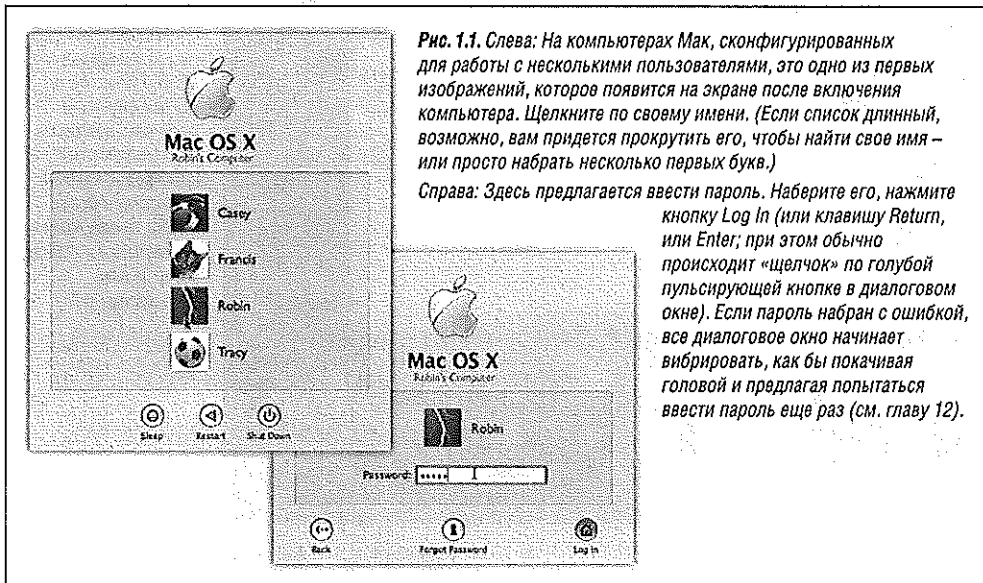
Mac OS X
Robin's Computer

Casey

Francis

Robin

Tracy

Sleep Restart Shut Down

Рис. 1.1. Слева: На компьютерах Мак, сконфигурированных для работы с несколькими пользователями, это одно из первых изображений, которое появится на экране после включения компьютера. Щелкните по своему имени. (Если список длинный, возможно, вам придется прокрутить его, чтобы найти свое имя – или просто набрать несколько первых букв.)

Справа: Здесь предлагается ввести пароль. Наберите его, нажмите кнопку Log In (или клавишу Return, или Enter; при этом обычно происходит «щелчок» по голубой пульсирующей кнопке в диалоговом окне). Если пароль набран с ошибкой, все диалоговое окно начинает вибрировать, как бы покачивая головой и предлагая попытаться ввести пароль еще раз (см. главу 12).

Mac OS X
Robin's Computer

Robin

Password: •••••

Back Forgot Password Log In